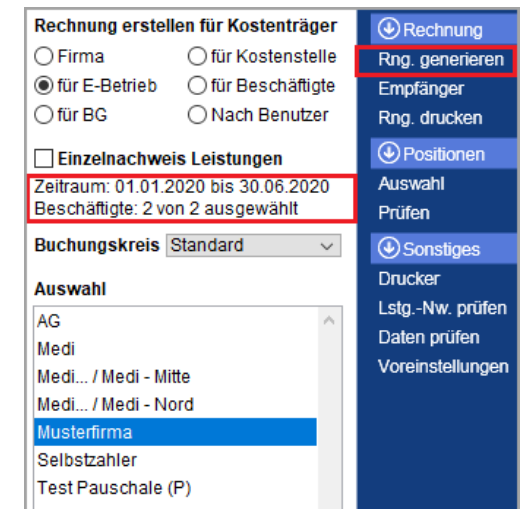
Rechnung erstellen für Kostenträger

Firma
für Kostenstelle
für E-Betrieb
für Beschäftigte
für BG
Nach Benutzer

Einzelnachweis Leistungen

Zeitraum: 01.01.2020 bis 30.06.2020
Beschäftigte: 2 von 2 ausgewählt

Buchungskreis Standard

Auswahl

AG
Medi
Medi... / Medi - Mitte
Medi... / Medi - Nord
Musterfirma
Selbstzahler
Test Pauschale (P)

Rechnung
Rng. generieren
Empfänger
Rng. drucken
Positionen
Auswahl
Prüfen
Sonstiges
Drucker
Lstg.-Nw. prüfen
Daten prüfen
Voreinstellungen